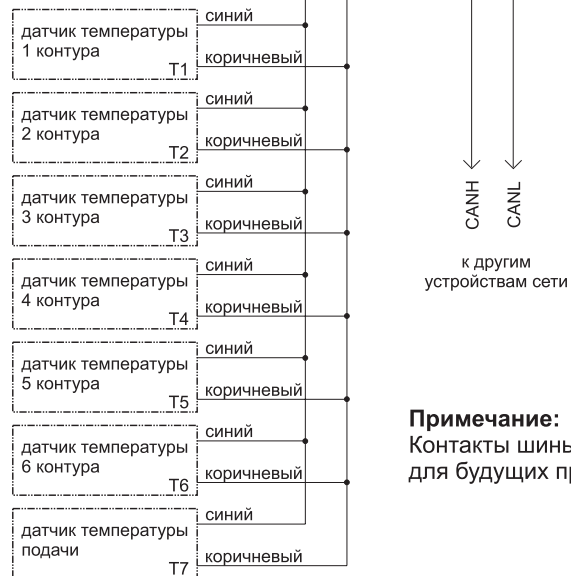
датчик температуры 1 контура
T1
синий
коричневый

датчик температуры 2 контура
T2
синий
коричневый

датчик температуры 3 контура
T3
синий
коричневый

датчик температуры 4 контура
T4
синий
коричневый

датчик температуры 5 контура
T5
синий
коричневый

датчик температуры 6 контура
T6
синий
коричневый

датчик температуры подачи
T7
синий
коричневый

CANH
CANL

к другим устройствам сети

Примечание:
Контакты шины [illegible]
для будущих пр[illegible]